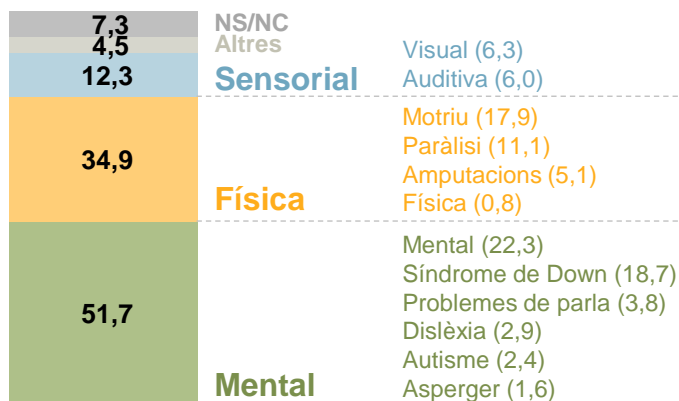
7,3 NS/NC
4,5 Altres
12,3 Sensorial
Visual (6,3)
Auditiva (6,0)

34,9 Física
Motriu (17,9)
Paràlisi (11,1)
Amputacions (5,1)
Física (0,8)

51,7 Mental
Mental (22,3)
Síndrome de Down (18,7)
Problemes de parla (3,8)
Dislèxia (2,9)
Autisme (2,4)
Asperger (1,6)